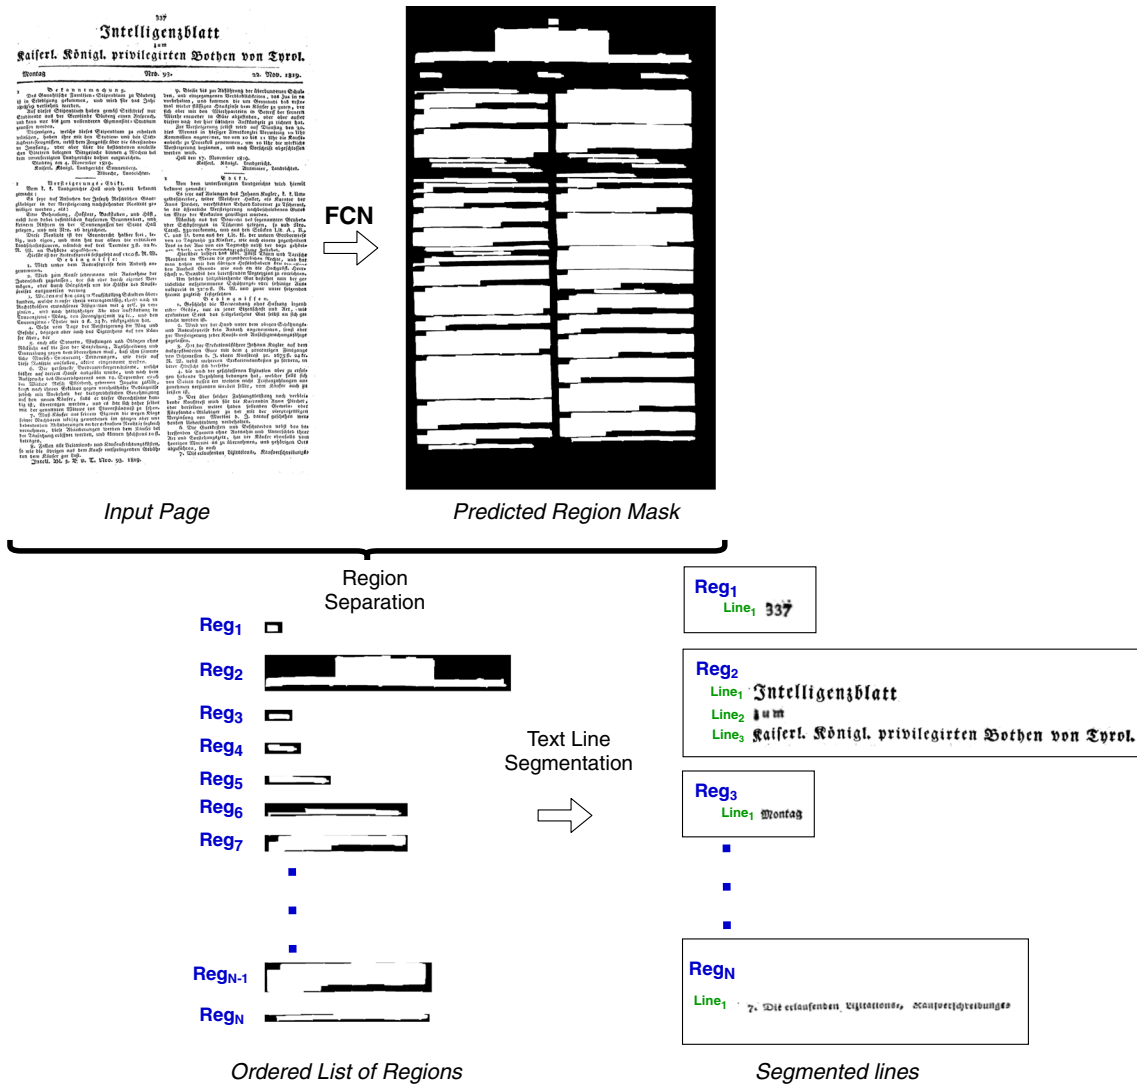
337
Intelligenzblatt
zum
Kaiserl. Königl. privilegirten Bothen von Tyrol.
Montag Nro. 93. 22. Nov. 1819.

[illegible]

FCN

Input Page

Predicted Region Mask

Region Separation

$Reg_1$
$Reg_2$
$Reg_3$
$Reg_4$
$Reg_5$
$Reg_6$
$Reg_7$
$Reg_{N-1}$
$Reg_N$

Ordered List of Regions

Text Line Segmentation

$Reg_1$
$Line_1$ 337

$Reg_2$
$Line_1$ Intelligenzblatt
$Line_2$ zum
$Line_3$ Kaiserl. Königl. privilegirten Bothen von Tyrol.

$Reg_3$
$Line_1$ Montag

$Reg_N$
$Line_1$ 7. Die erlaufenden Visitations, Kaufverschreibungs

Segmented lines